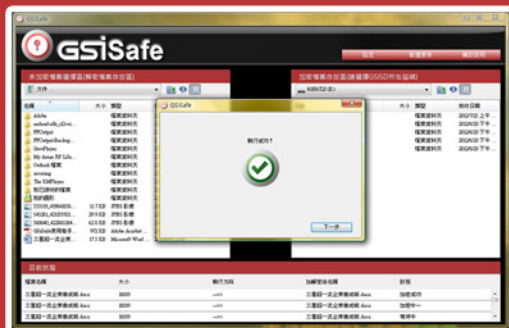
GSISafe

GSISafe

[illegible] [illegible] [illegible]

未加密檔案儲存區(解密檔案存放區)

文件

名稱 大小 類型

Adobe 檔案資料夾
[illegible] 檔案資料夾
FPOutput 檔案資料夾
FPOutputBackup 檔案資料夾
GomPlayer 檔案資料夾
My Armor RP Life 檔案資料夾
Outlook 檔案 檔案資料夾
reverseng 檔案資料夾
The KMPlayer 檔案資料夾
我已接收的檔案 檔案資料夾
我的掃描 檔案資料夾
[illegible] 31.7 KB JPEG 影像
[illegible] 29.9 KB JPEG 影像
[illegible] 27.1 KB JPEG 影像
GSISafe使用手冊 972 KB Adobe Acrobat
三重昶一流企業產品規劃 Docx 17.5 KB Microsoft Word

加密檔案存放區(請選擇GSISD所在磁碟)

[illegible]

名稱 大小 類型 修改日期

檔案資料夾 2010/7/20 上午
檔案資料夾 2010/9/20 下午
檔案資料夾 2010/9/20 下午
檔案資料夾 2010/9/20 下午
檔案資料夾 2010/9/20 下午
檔案資料夾 2010/9/20 下午
檔案資料夾 2010/9/20 下午
檔案資料夾 2010/9/20 下午

GSISafe

執行成功!

下一步

目前狀態

檔案名稱 大小 執行方向 加解密後名稱 狀態

三重昶一流企業產品規劃 docx 16339 ---> 三重昶一流企業產品規劃 docx 加密成功
三重昶一流企業產品規劃 docx 16339 ---> 三重昶一流企業產品規劃 docx 加密中
三重昶一流企業產品規劃 docx 16339 ---> 三重昶一流企業產品規劃 docx 加密成功